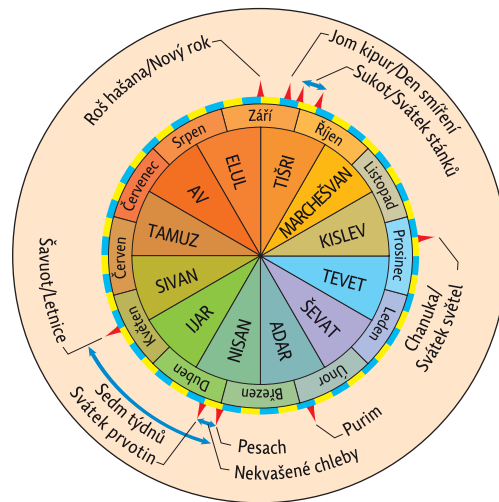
Roš hašana/Nový rok
Jom kipur/Den smíření
Sukot/Svátek stánků
Září
Říjen
Listopad
Prosinec
Leden
Únor
Březen
Duben
Květen
Červen
Červenec
Srpen
TIŠRI
MARCHEŠVAN
KISLEV
TEVET
ŠEVAT
ADAR
NISAN
IJAR
SIVAN
TAMUZ
AV
ELUL
Chanuka/ Svátek světel
Purim
Pesach
Nekvašené chleby
Sedm týdnů
Svátek prvotin
Šavuot/Letnice